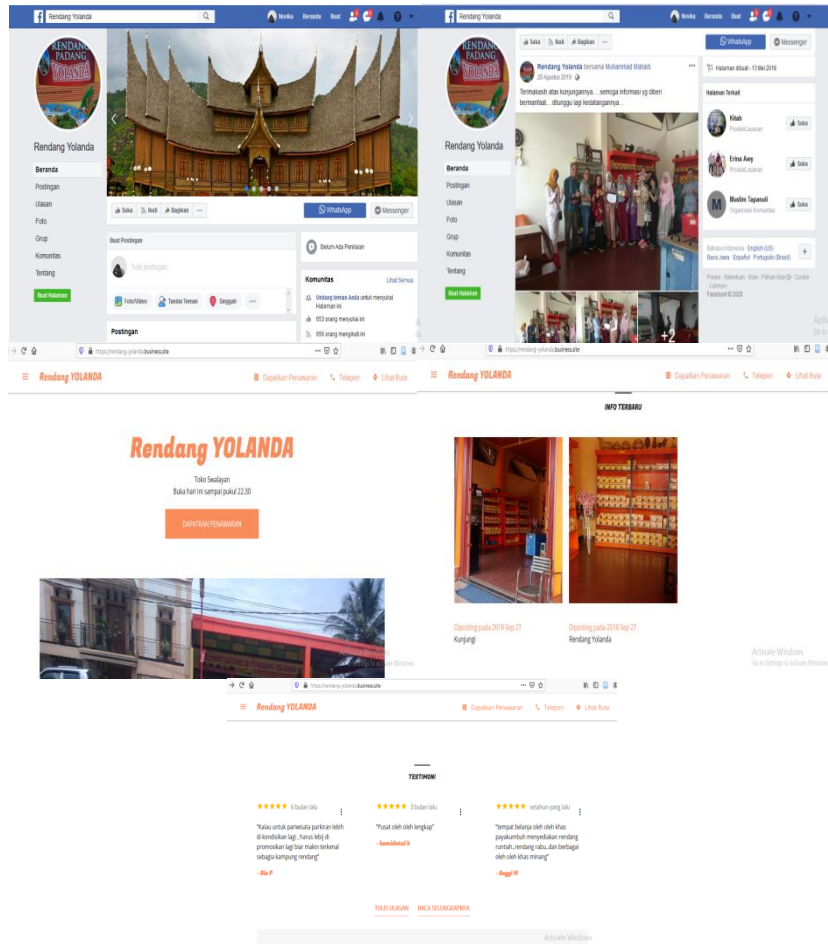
Rendang Yolanda

Novika Beranda Buat

RENDANG PADANG Yolanda

Rendang Yolanda

Beranda
Postingan
Ulasan
Foto
Grup
Komunitas
Tentang

Buat Halaman

Suka Ikuti Bagikan ···

WhatsApp Messenger

Buat Postingan

Tulis postingan...

Foto/Video Tandai Teman Singgah ···

Postingan

Belum Ada Penilaian

Komunitas Lihat Semua

Undang teman Anda untuk menyukai Halaman ini

653 orang menyukai ini

655 orang mengikuti ini

Rendang Yolanda

Novika Beranda Buat

Suka Ikuti Bagikan ···

WhatsApp Messenger

Rendang Yolanda bersama Muhammad Mahadi
28 Agustus 2019

Termakasih atas kunjungannya.....semoga informasi yg diberi bermanfaat....ditunggu lagi kedatangannya....

+2

Halaman dibuat - 13 Mei 2016

Halaman Terkait

Kitab
Produk/Layanan
Suka

Erina Awy
Produk/Layanan
Suka

Muslim Tapanuli
Organisasi Komunitas
Suka

Bahasa Indonesia · English (US) · Basa Jawa · Español · Português (Brasil)

Privasi · Ketentuan · Iklan · Pilihan Iklan · Cookie · Lainnya · Facebook © 2020

Activate Windows
Go to

https://rendang-yolanda.business.site

Rendang YOLANDA

Dapatkan Penawaran Telepon Lihat Rute

Rendang YOLANDA

Toko Swalayan
Buka hari ini sampai pukul 22.30

DAPATKAN PENAWARAN

https://rendang-yolanda.business.site

Rendang YOLANDA

Dapatkan Penawaran Telepon Lihat Rute

INFO TERBARU

Diposting pada 2018 Sep 27
Kunjungi

Diposting pada 2018 Sep 27
Rendang Yolanda

Activate Windows
Go to Settings to activate Windows.

https://rendang-yolanda.business.site

Rendang YOLANDA

Dapatkan Penawaran Telepon Lihat Rute

TESTIMONI

★★★★★ 6 bulan lalu
"Kalau untuk pariwisata parkiran lebih di kondisikan lagi , harus lebij di promosikan lagi biar makin terkenal sebagia kampung rendang"
- Ilia P

★★★★★ 3 bulan lalu
"Pusat oleh oleh lengkap"
- hamidatul h

★★★★★ setahun yang lalu
"tempat belanja oleh oleh khas payakumbuh menyediakan rendang runtiah..rendang rabu..dan berbagai oleh oleh khas minang"
- Reggi M

TULIS ULASAN BACA SELENGKAPNYA

Activate Windows